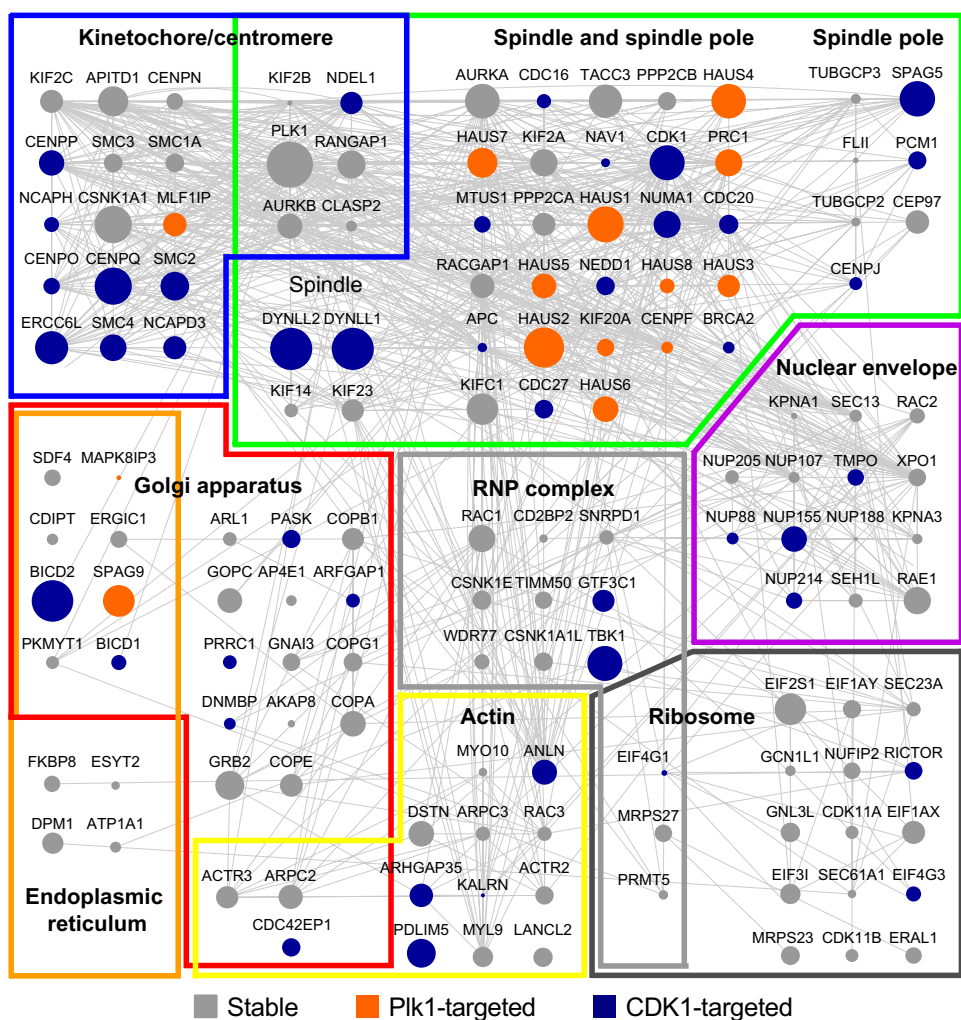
Kinetochore/centromere

KIF2C APITD1 CENPN
CENPP SMC3 SMC1A
NCAPH CSNK1A1 MLF1IP
CENPO CENPQ SMC2
ERCC6L SMC4 NCAPD3

KIF2B NDEL1
PLK1 RANGAP1
AURKB CLASP2

Spindle and spindle pole

AURKA CDC16 TACC3 PPP2CB HAUS4
HAUS7 KIF2A NAV1 CDK1 PRC1
MTUS1 PPP2CA HAUS1 NUMA1 CDC20
RACGAP1 HAUS5 NEDD1 HAUS8 HAUS3
APC HAUS2 KIF20A CENPF BRCA2
KIFC1 CDC27 HAUS6

Spindle pole

TUBGCP3 SPAG5
FLII PCM1
TUBGCP2 CEP97
CENPJ

Spindle

DYNLL2 DYNLL1
KIF14 KIF23

Nuclear envelope

KPNA1 SEC13 RAC2
NUP205 NUP107 TMPO XPO1
NUP88 NUP155 NUP188 KPNA3
NUP214 SEH1L RAE1

SDF4 MAPK8IP3
CDIPT ERGIC1
BICD2 SPAG9
PKMYT1 BICD1

Golgi apparatus

ARL1 PASK COPB1
GOPC AP4E1 ARFGAP1
PRRC1 GNAI3 COPG1
DNMBP AKAP8 COPA
GRB2 COPE

RNP complex

RAC1 CD2BP2 SNRPD1
CSNK1E TIMM50 GTF3C1
WDR77 CSNK1A1L TBK1

FKBP8 ESYT2
DPM1 ATP1A1

Endoplasmic reticulum

Actin

MYO10 ANLN
DSTN ARPC3 RAC3
ACTR3 ARPC2 ARHGAP35 ACTR2
KALRN
CDC42EP1
PDLIM5 MYL9 LANCL2

Ribosome

EIF4G1
MRPS27
PRMT5

EIF2S1 EIF1AY SEC23A
GCN1L1 NUFIP2 RICTOR
GNL3L CDK11A EIF1AX
EIF3I SEC61A1 EIF4G3
MRPS23 CDK11B ERAL1

Stable Plk1-targeted CDK1-targeted